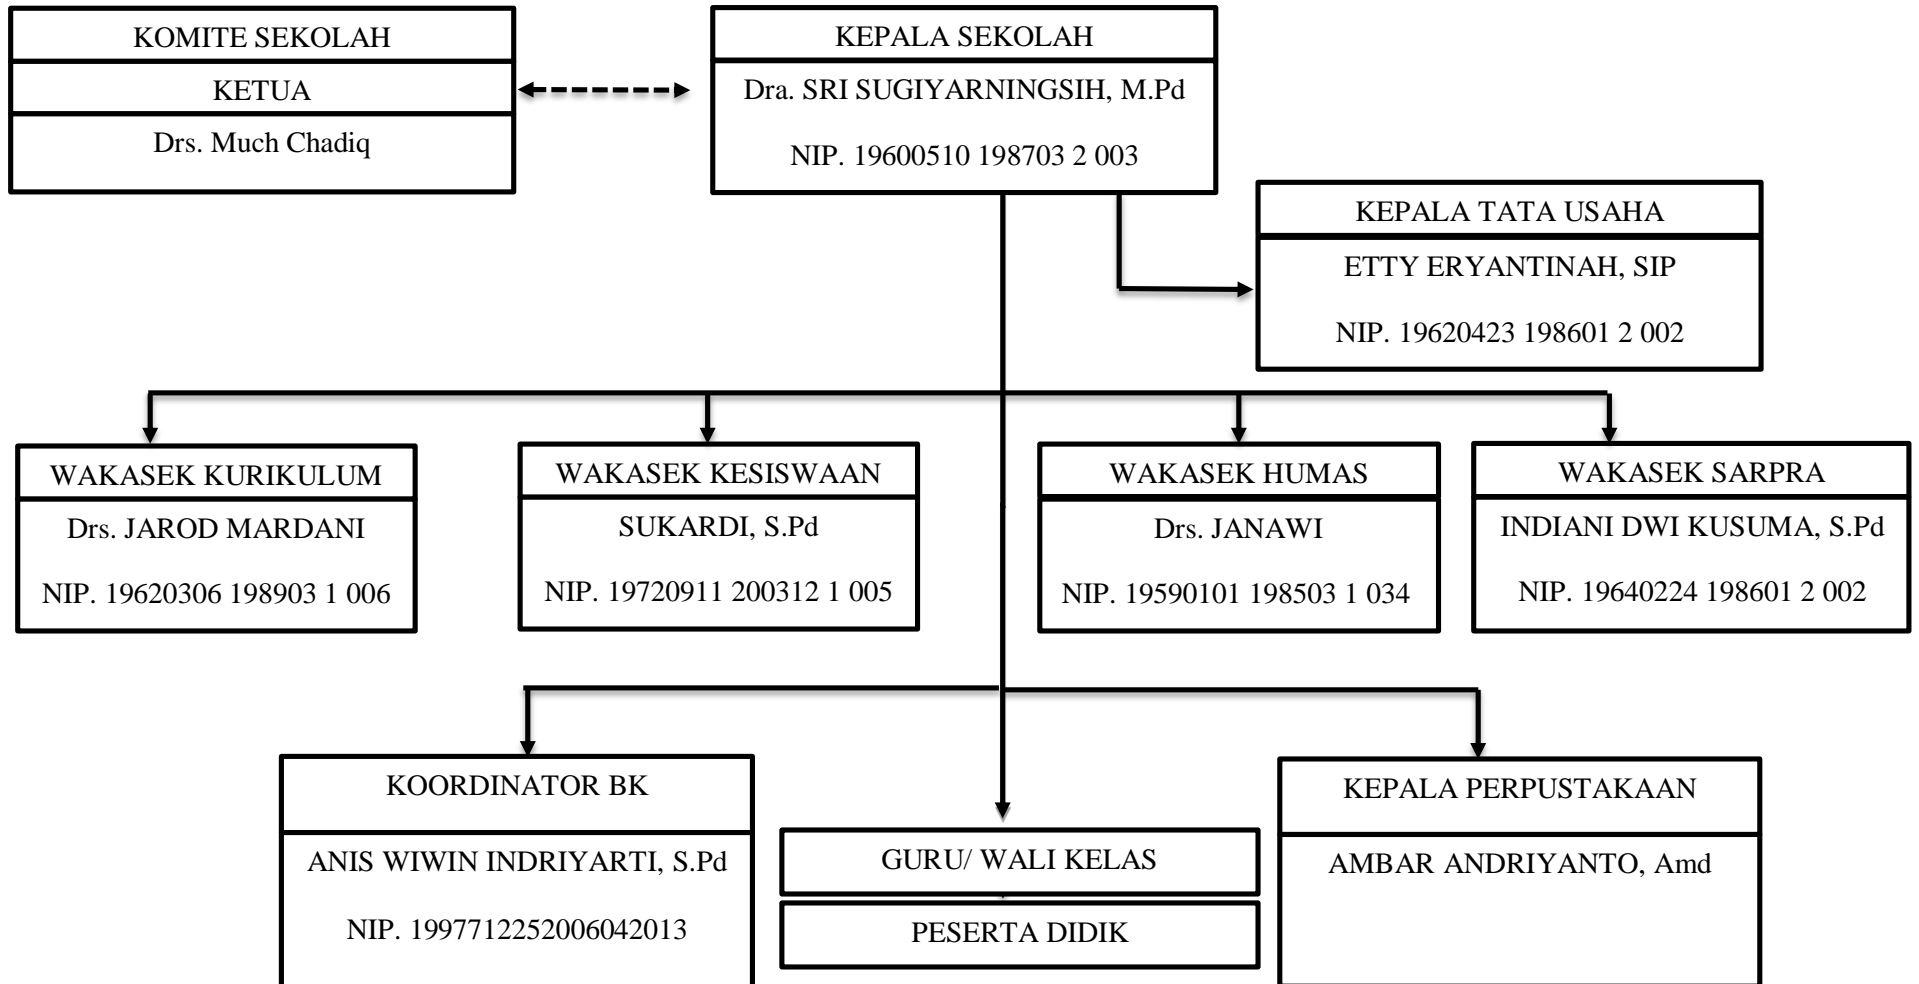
KOMITE SEKOLAH

KETUA

Drs. Much Chadiq

KEPALA SEKOLAH

Dra. SRI SUGIYARNINGSIH, M.Pd

NIP. 19600510 198703 2 003

KEPALA TATA USAHA

ETTY ERYANTINAH, SIP

NIP. 19620423 198601 2 002

WAKASEK KURIKULUM

Drs. JAROD MARDANI

NIP. 19620306 198903 1 006

WAKASEK KESISWAAN

SUKARDI, S.Pd

NIP. 19720911 200312 1 005

WAKASEK HUMAS

Drs. JANAWI

NIP. 19590101 198503 1 034

WAKASEK SARPRA

INDIANI DWI KUSUMA, S.Pd

NIP. 19640224 198601 2 002

KOORDINATOR BK

ANIS WIWIN INDRIYARTI, S.Pd

NIP. 1997712252006042013

GURU/ WALI KELAS

PESERTA DIDIK

KEPALA PERPUSTAKAAN

AMBAR ANDRIYANTO, Amd